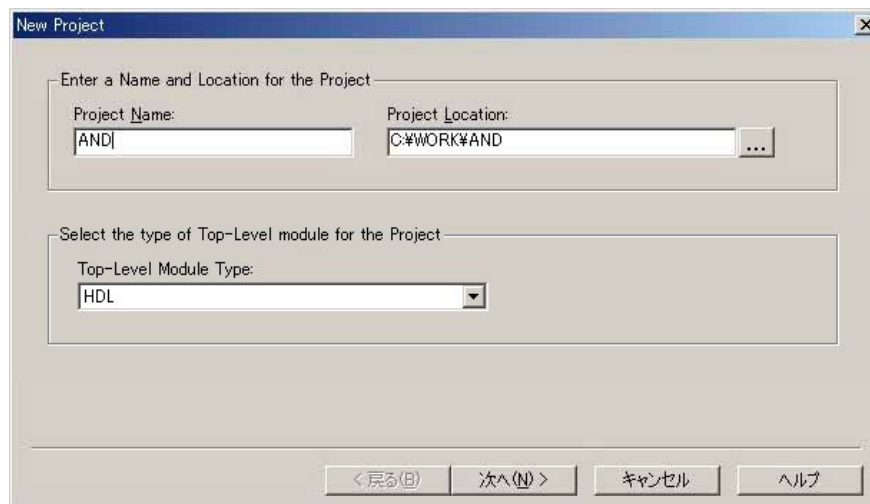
New Project

Enter a Name and Location for the Project

Project Name:
AND

Project Location:
C:¥WORK¥AND

...

Select the type of Top-Level module for the Project

Top-Level Module Type:
HDL

< 戻る(B)
次へ(N) >
キャンセル
ヘルプ